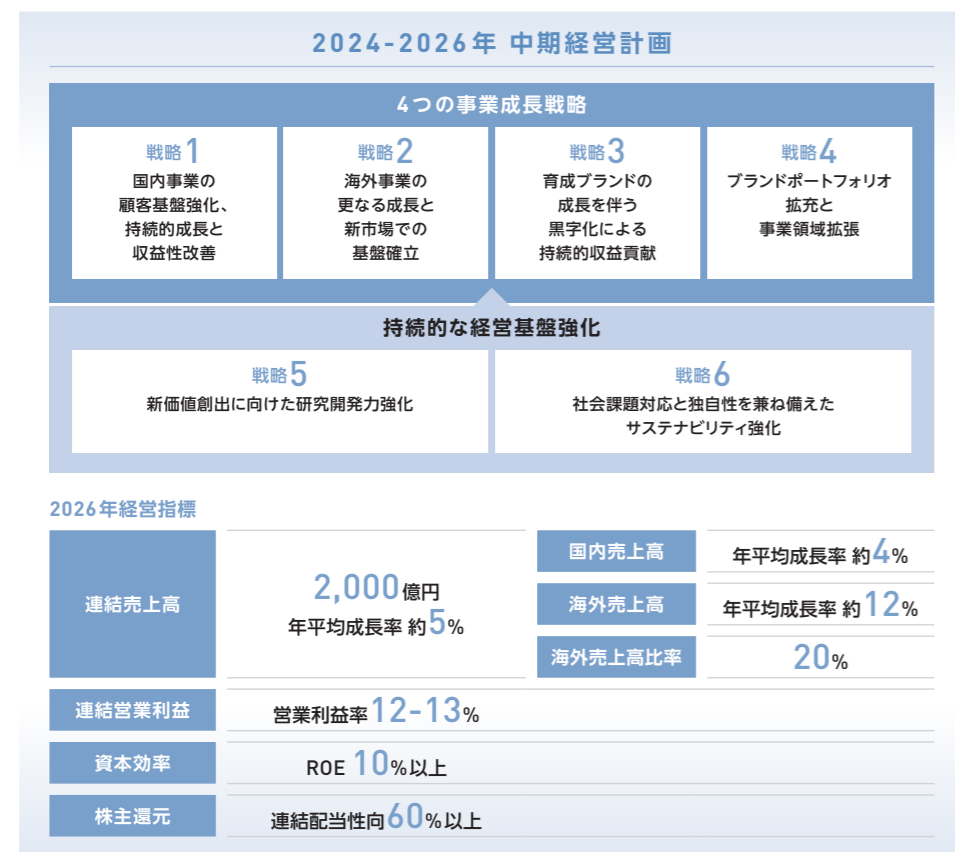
2024-2026年 中期経営計画

4つの事業成長戦略

戦略1
国内事業の顧客基盤強化、持続的成長と収益性改善

戦略2
海外事業の更なる成長と新市場での基盤確立

戦略3
育成ブランドの成長を伴う黒字化による持続的収益貢献

戦略4
ブランドポートフォリオ拡充と事業領域拡張

持続的な経営基盤強化

戦略5
新価値創出に向けた研究開発力強化

戦略6
社会課題対応と独自性を兼ね備えたサステナビリティ強化

2026年経営指標

| 連結売上高 | 2,000億円 年平均成長率 約5% | 国内売上高 | 年平均成長率 約4% |
|---|---|---|---|
| | | 海外売上高 | 年平均成長率 約12% |
| | | 海外売上高比率 | 20% |
| 連結営業利益 | 営業利益率12-13% | | |
| 資本効率 | ROE 10%以上 | | |
| 株主還元 | 連結配当性向60%以上 | | |